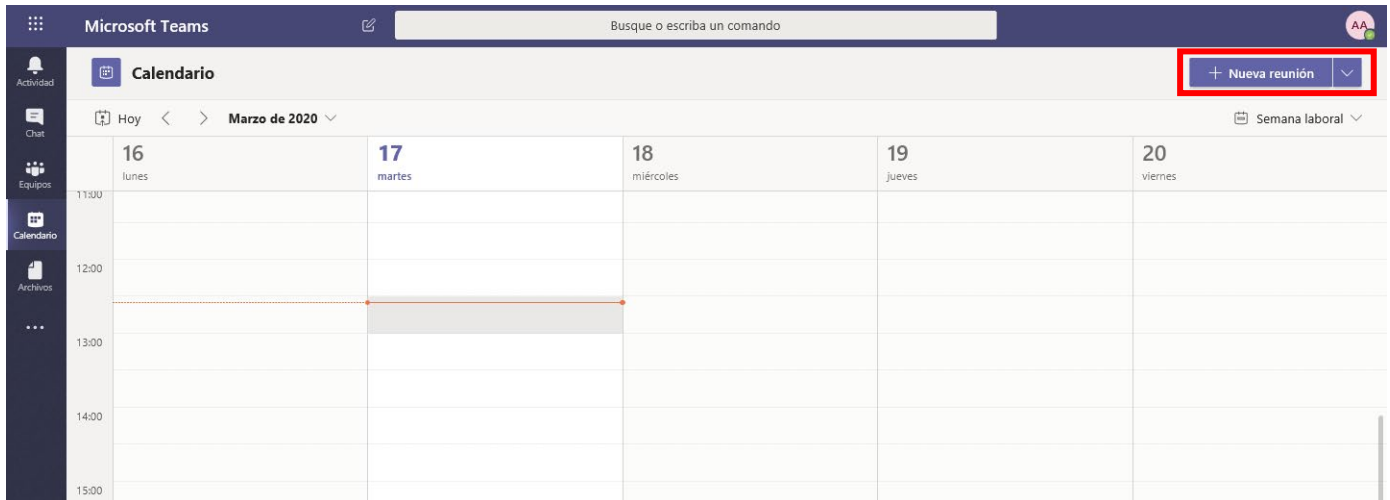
Microsoft Teams

Busque o escriba un comando

AA

Actividad

Chat

Equipos

Calendario

Archivos

...

Calendario

+ Nueva reunión

Hoy < > Marzo de 2020

Semana laboral

16
lunes

17
martes

18
miércoles

19
jueves

20
viernes

11:00

12:00

13:00

14:00

15:00